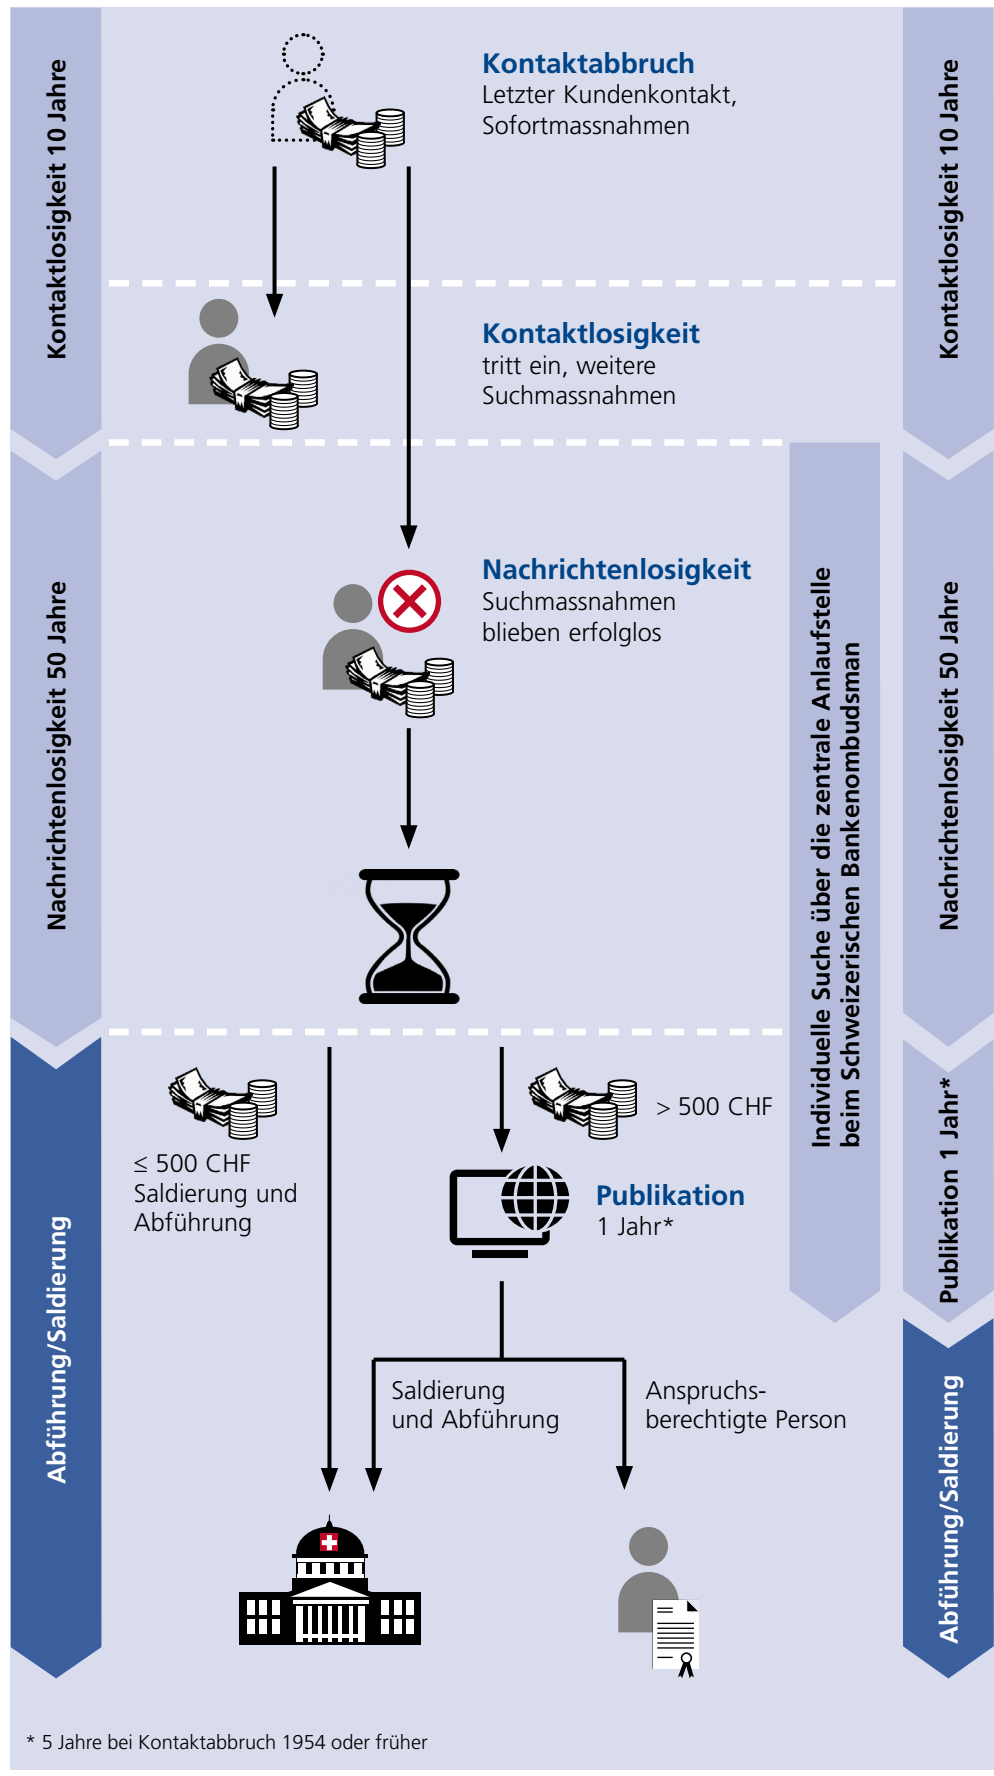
Kontaktlosigkeit 10 Jahre

Nachrichtenlosigkeit 50 Jahre

Abführung/Saldierung

Kontaktabbruch
Letzter Kundenkontakt, Sofortmassnahmen

Kontaktlosigkeit
tritt ein, weitere Suchmassnahmen

Nachrichtenlosigkeit
Suchmassnahmen blieben erfolglos

$\leq$ 500 CHF
Saldierung und Abführung

> 500 CHF

Publikation
1 Jahr*

Saldierung und Abführung

Anspruchsberechtigte Person

Individuelle Suche über die zentrale Anlaufstelle beim Schweizerischen Bankenombudsman

Kontaktlosigkeit 10 Jahre

Nachrichtenlosigkeit 50 Jahre

Publikation 1 Jahr*

Abführung/Saldierung

* 5 Jahre bei Kontaktabbruch 1954 oder früher